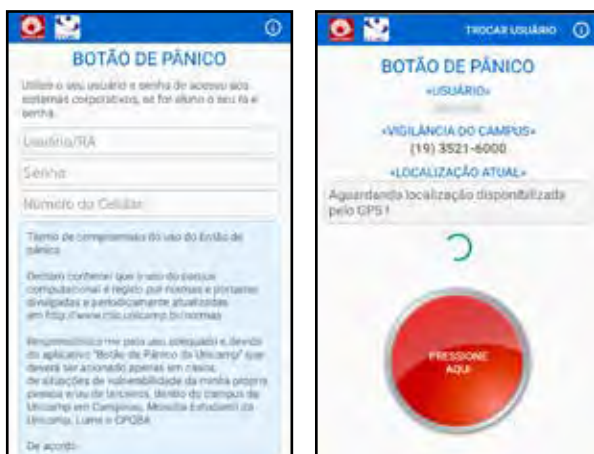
BOTÃO DE PÂNICO

Utilize o seu usuário e senha de acesso aos sistemas corporativos, se for aluno o seu ra e senha.

Usuário/RA

Senha

Número do Celular

Termo de compromisso do uso do Botão de pânico

Declaro conhecer que o uso do parque computacional é regido por normas e portarias divulgadas e periodicamente atualizadas em http://www.ctic.unicamp.br/normas

Responsabilizo-me pelo uso adequado e devido do aplicativo "Botão de Pânico da Unicamp" que deverá ser acionado apenas em casos de situações de vulnerabilidade da minha própria pessoa e/ou de terceiros, dentro do campus da Unicamp em Campinas, Moradia Estudantil da Unicamp, Lume e CPQBA

De acordo

TROCAR USUÁRIO

BOTÃO DE PÂNICO

«USUÁRIO»

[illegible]

«VIGILÂNCIA DO CAMPUS»

(19) 3521-6000

«LOCALIZAÇÃO ATUAL»

Aguardando localização disponibilizada pelo GPS !

PRESSIONE AQUI